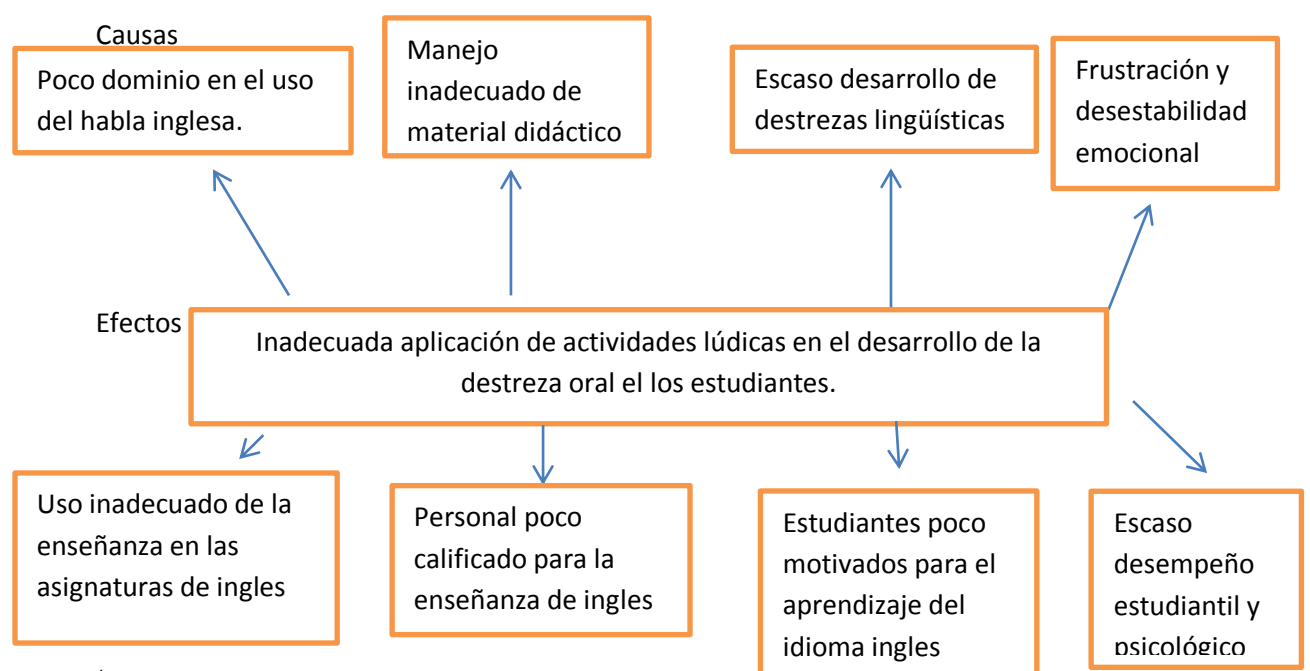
Causas

Poco dominio en el uso del habla inglesa.

Manejo inadecuado de material didáctico

Escaso desarrollo de destrezas lingüísticas

Frustración y desestabilidad emocional

Efectos

Inadecuada aplicación de actividades lúdicas en el desarrollo de la destreza oral el los estudiantes.

Uso inadecuado de la enseñanza en las asignaturas de ingles

Personal poco calificado para la enseñanza de ingles

Estudiantes poco motivados para el aprendizaje del idioma ingles

Escaso desempeño estudiantil y psicológico